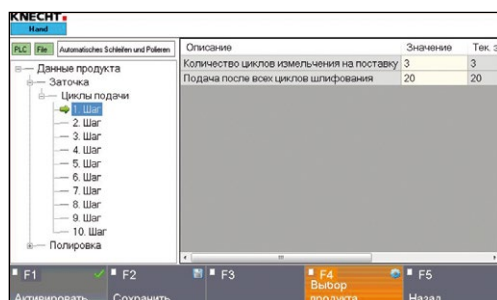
KNECHT
Hand

PLC File Automatisches Schleifen und Polieren

Данные продукта
Заточка
Циклы подачи
1. Шаг
2. Шаг
3. Шаг
4. Шаг
5. Шаг
6. Шаг
7. Шаг
8. Шаг
9. Шаг
10. Шаг
Полировка

| Описание | Значение | Тек. з |
|---|---|---|
| Количество циклов измельчения на поставку | 3 | 3 |
| Подача после всех циклов шлифования | 20 | 20 |

F1 Активировать
F2 Сохранить
F3
F4 Выбор продукта
F5 Назад